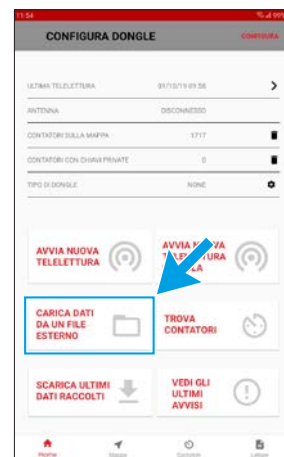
11:54

CONFIGURA DONGLE

CONFIGURA

ULTIMA TELELETTURA 01/10/19 03:58

ANTENNA DISCONNESSO

CONTATORI SULLA MAPPA 1717

CONTATORI CON CHIAVI PRIVATE 0

TIPO DI DONGLE NONE

AVVIA NUOVA TELELETTURA

AVVIA N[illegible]VA TELELETTURA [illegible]LA

CARICA DATI DA UN FILE ESTERNO

TROVA CONTATORI

SCARICA ULTIMI DATI RACCOLTI

VEDI GLI ULTIMI AVVISI

Home Mappa Contatori Letture